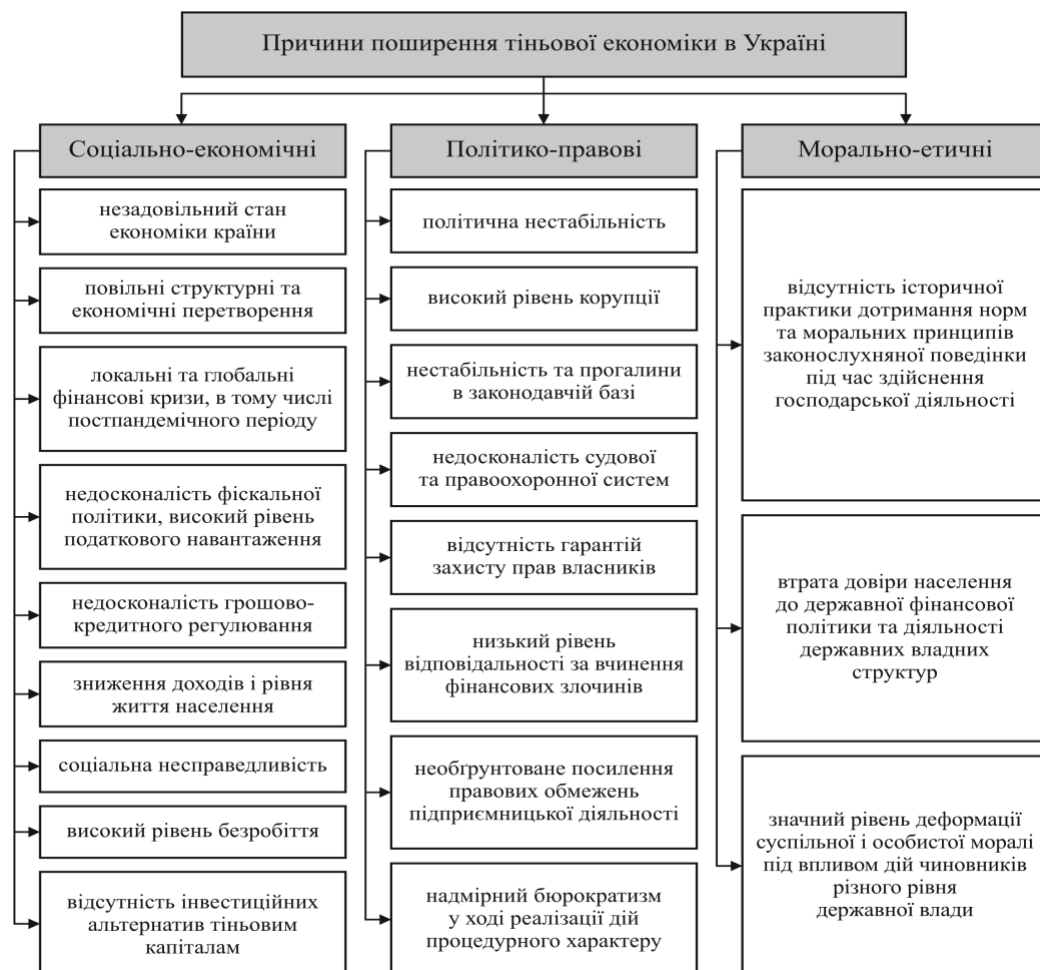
Причини поширення тіньової економіки в Україні

Соціально-економічні

незадовільний стан економіки країни

повільні структурні та економічні перетворення

локальні та глобальні фінансові кризи, в тому числі постпандемічного періоду

недосконалість фіскальної політики, високий рівень податкового навантаження

недосконалість грошово-кредитного регулювання

зниження доходів і рівня життя населення

соціальна несправедливість

високий рівень безробіття

відсутність інвестиційних альтернатив тіньовим капіталам

Політико-правові

політична нестабільність

високий рівень корупції

нестабільність та прогалини в законодавчій базі

недосконалість судової та правоохоронної систем

відсутність гарантій захисту прав власників

низький рівень відповідальності за вчинення фінансових злочинів

необґрунтоване посилення правових обмежень підприємницької діяльності

надмірний бюрократизм у ході реалізації дій процедурного характеру

Морально-етичні

відсутність історичної практики дотримання норм та моральних принципів законослухняної поведінки під час здійснення господарської діяльності

втрата довіри населення до державної фінансової політики та діяльності державних владних структур

значний рівень деформації суспільної і особистої моралі під впливом дій чиновників різного рівня державної влади